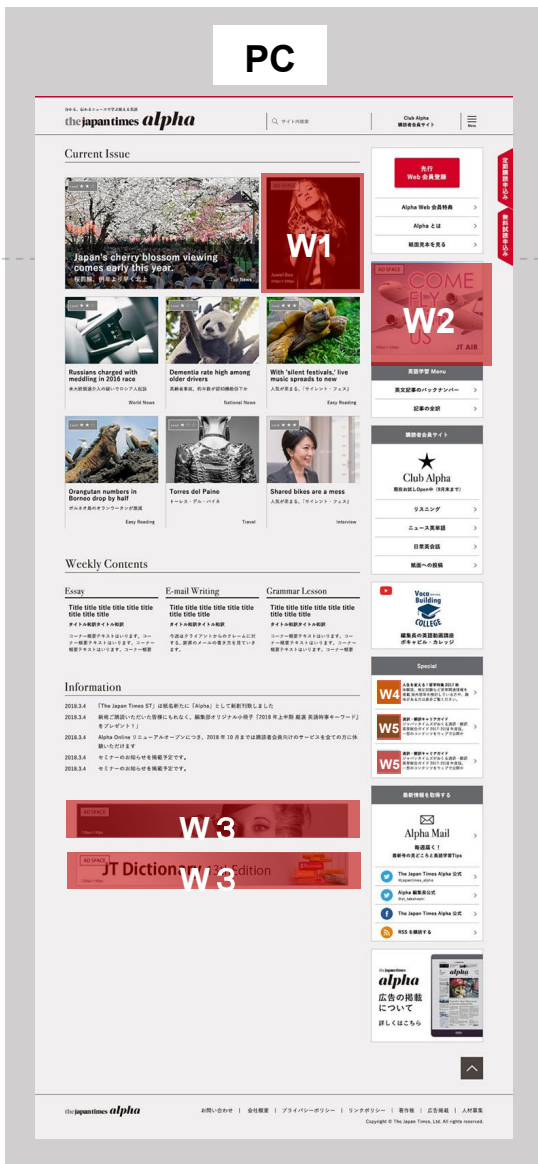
PC

分かる、伝わるニュースで学ぶ英語 the japan times alpha

サイト内検索

Club Alpha 購読者会員サイト

Menu

Current Issue

Japan's cherry blossom viewing comes early this year.

Top News

W1

AD SPACE

Russians charged with meddling in 2016 race

World News

Dementia rate high among older drivers

National News

With 'silent festivals,' live music spreads to new

Easy Reading

Orangutan numbers in Borneo drop by half

Easy Reading

Torres del Paine

Travel

Shared bikes are a mess

Interview

先行 Web 会員登録

Alpha Web 会員特典

Alpha とは

紙面見本を見る

W2

AD SPACE

COME FLY US

JT AIR

英語学習 Menu

英文記事のバックナンバー

記事の全訳

購読者会員サイト

Club Alpha

リスニング

ニュース英単語

日常英会話

紙面への投稿

定期購読申し込み

無料試読申し込み

Weekly Contents

Essay

Title title title title title title title title title

タイトル和訳タイトル和訳

E-mail Writing

Title title title title title title title title title

タイトル和訳タイトル和訳

Grammar Lesson

Title title title title title title title title title

タイトル和訳タイトル和訳

Information

2018.3.4 「The Japan Times ST」は紙名新たに「Alpha」として刷新刊行しました

2018.3.4 紙面ご購読いただいた皆様にもれなく、編集部オリジナル小冊子「2018 年上半期 厳選 英語時事キーワード」をプレゼント！

2018.3.4 Alpha Online リニューアルオープンにつき、2018 年 10 月までは購読者会員向けのサービスを全ての方に体験いただけます

2018.3.4 セミナーのお知らせを掲載予定です。

2018.3.4 セミナーのお知らせを掲載予定です。

Voca Building COLLEGE

編集長の英語勉強講座 ボキャビル・カレッジ

Special

W4

W5

W5

最新情報を取得する

Alpha Mail

毎週届く！

The Japan Times Alpha 公式

Alpha 編集長公式

The Japan Times Alpha 公式

RSS を購読する

W 3

AD SPACE

JT Dictionary 13th Edition

W 3

AD SPACE

the japan times alpha

広告の掲載について

詳しくはこちら

the japan times alpha

お問い合わせ | 会社概要 | プライバシーポリシー | リンクポリシー | 著作権 | 広告掲載 | 人材募集

Copyright © The Japan Times, Ltd. All rights reserved.